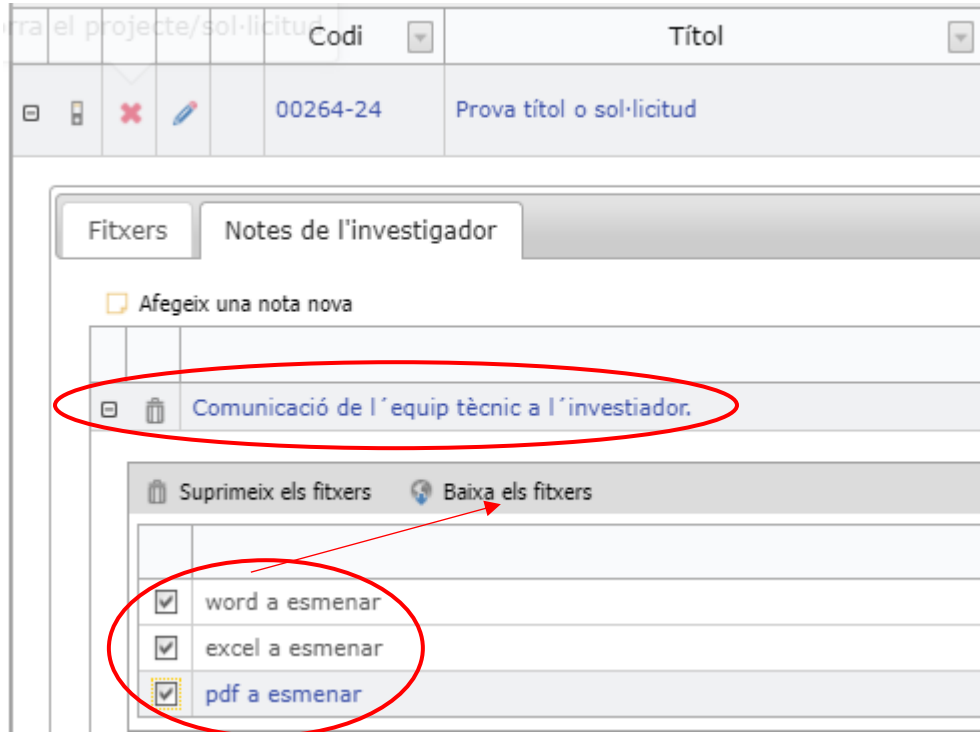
rra el projecte/sol·licitud

| | | | | Codi | Títol |
|---|---|---|---|---|---|
| ⊟ | | | | 00264-24 | Prova títol o sol·licitud |

Fitxers

Notes de l'investigador

Afegeix una nota nova

Comunicació de l´equip tècnic a l´investiador.

Suprimeix els fitxers

Baixa els fitxers

word a esmenar

excel a esmenar

pdf a esmenar